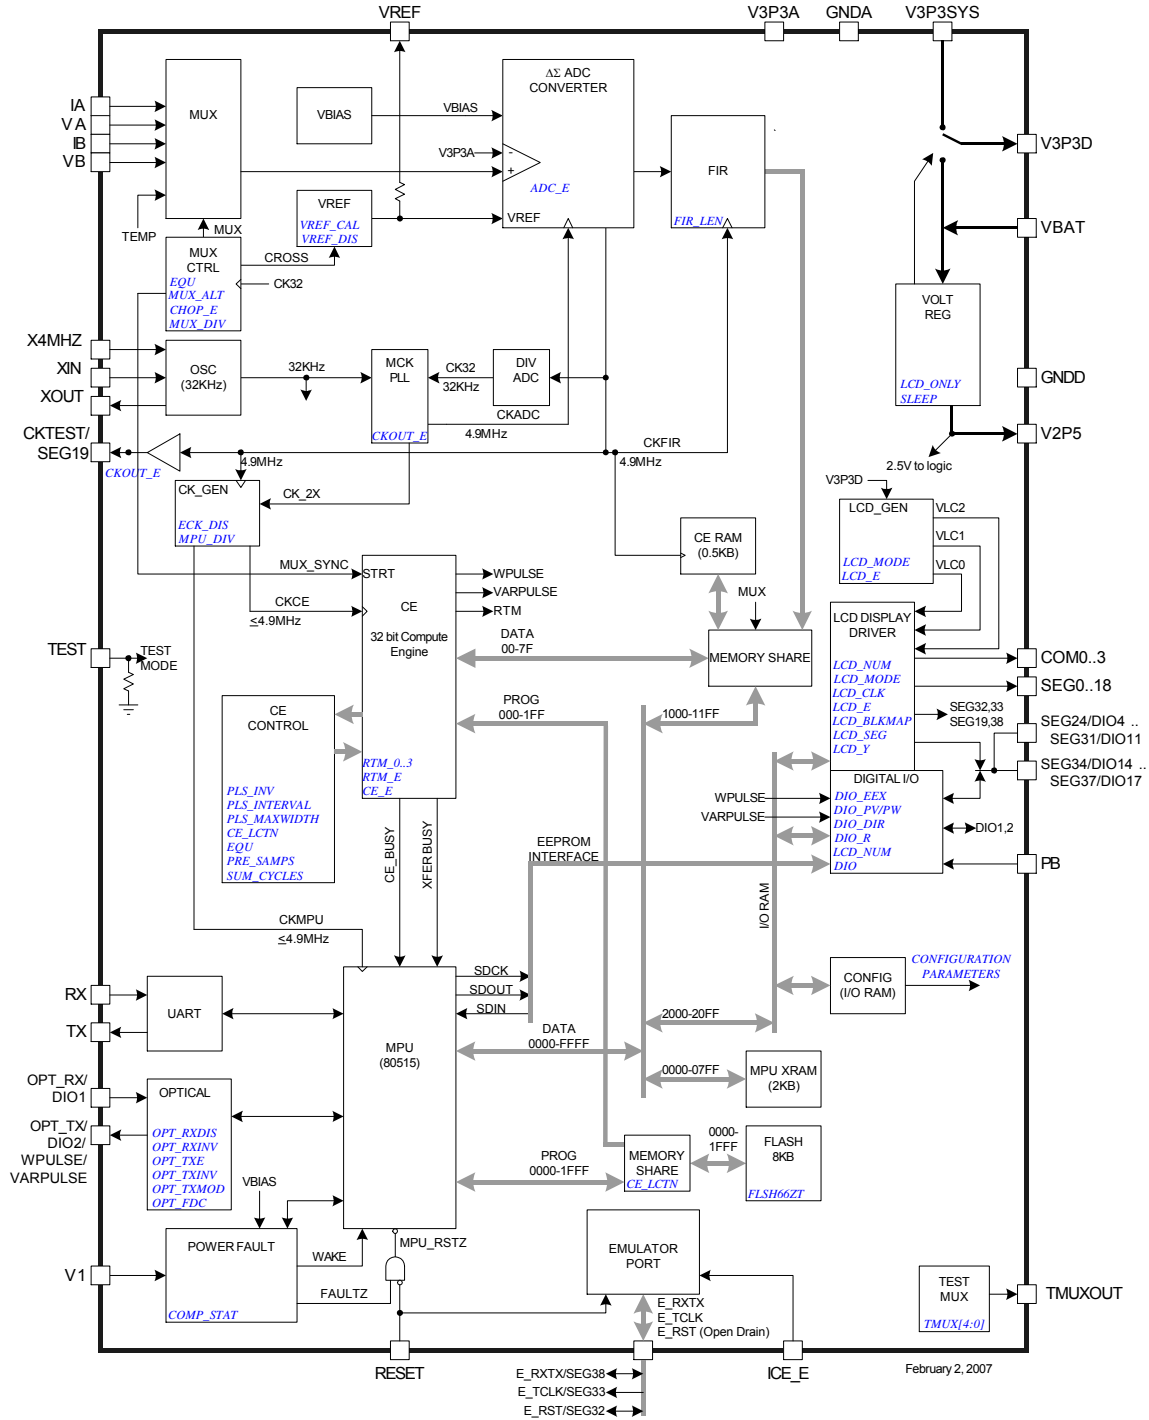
VREF V3P3A GNDA V3P3SYS

IA
VA
IB
VB

MUX

VBIAS

VBIAS

ΔΣ ADC CONVERTER

V3P3A

ADC_E

FIR

FIR_LEN

V3P3D

VBAT

TEMP

MUX

VREF
VREF_CAL
VREF_DIS

VREF

MUX CTRL
EQU
MUX_ALT
CHOP_E
MUX_DIV

CROSS

CK32

X4MHZ
XIN
XOUT

OSC (32KHz)

32KHz

MCK PLL

CKOUT_E

CK32
32KHz

DIV ADC

CKADC

4.9MHz

VOLT REG
LCD_ONLY
SLEEP

GNDD

V2P5

CKTEST/ SEG19

CKOUT_E

4.9MHz

CKFIR
4.9MHz

2.5V to logic

CK_GEN
ECK_DIS
MPU_DIV

CK_2X

V3P3D

LCD_GEN
LCD_MODE
LCD_E

VLC2
VLC1
VLC0

CE RAM (0.5KB)

MUX_SYNC

STRT

CE
32 bit Compute Engine

WPULSE
VARPULSE
RTM

MUX

CKCE
≤4.9MHz

DATA 00-7F

MEMORY SHARE

LCD DISPLAY DRIVER
LCD_NUM
LCD_MODE
LCD_CLK
LCD_E
LCD_BLKMAP
LCD_SEG
LCD_Y

COM0..3
SEG0..18

TEST

TEST MODE

CE CONTROL
PLS_INV
PLS_INTERVAL
PLS_MAXWIDTH
CE_LCTN
EQU
PRE_SAMPS
SUM_CYCLES

RTM_0..3
RTM_E
CE_E

PROG 000-1FF

1000-11FF

SEG32,33
SEG19,38

SEG24/DIO4 .. SEG31/DIO11
SEG34/DIO14 .. SEG37/DIO17

DIGITAL I/O
DIO_EEX
DIO_PV/PW
DIO_DIR
DIO_R
LCD_NUM
DIO

WPULSE
VARPULSE

DIO1,2

PB

CE_BUSY
XFER BUSY

EEPROM INTERFACE

I/O RAM

CKMPU
≤4.9MHz

RX
TX

UART

MPU (80515)

SDCK
SDOUT
SDIN

DATA 0000-FFFF

2000-20FF

CONFIG (I/O RAM)

CONFIGURATION PARAMETERS

0000-07FF

MPU XRAM (2KB)

OPT_RX/ DIO1
OPT_TX/ DIO2/ WPULSE/ VARPULSE

OPTICAL
OPT_RXDIS
OPT_RXINV
OPT_TXE
OPT_TXINV
OPT_TXMOD
OPT_FDC

VBIAS

PROG 0000-1FFF

MEMORY SHARE
CE_LCTN

0000- 1FFF

FLASH 8KB
FLSH66ZT

V1

POWER FAULT
COMP_STAT

WAKE
FAULTZ

MPU_RSTZ

EMULATOR PORT

E_RXTX
E_TCLK
E_RST (Open Drain)

TEST MUX
TMUX[4:0]

TMUXOUT

RESET

ICE_E

February 2, 2007

E_RXTX/SEG38
E_TCLK/SEG33
E_RST/SEG32